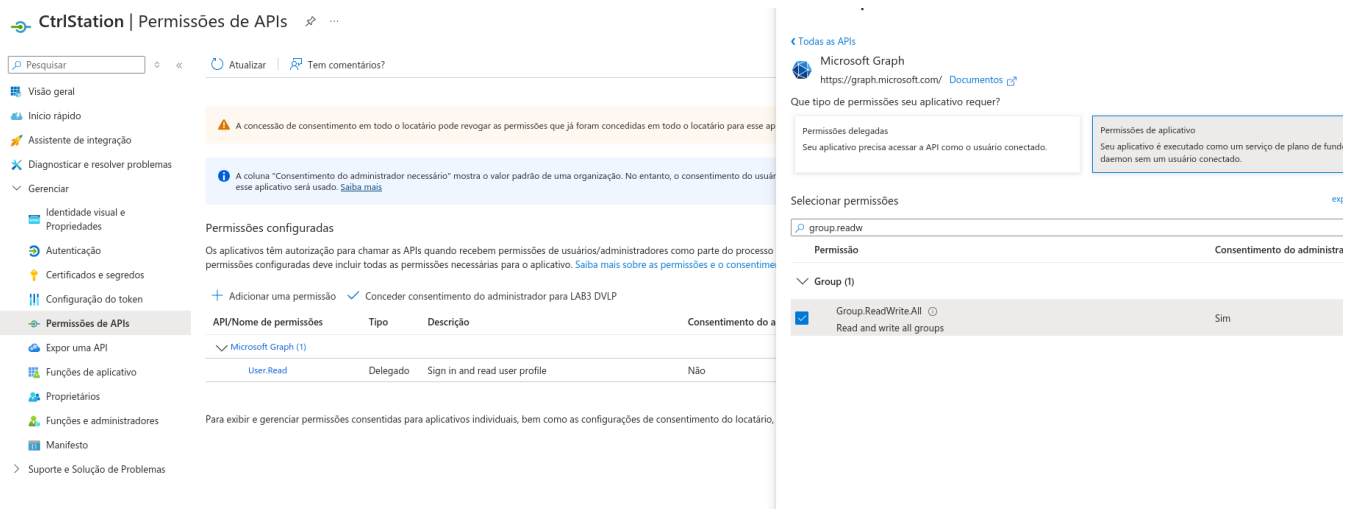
CtrlStation | Permissões de APIs

Pesquisar

Visão geral
Início rápido
Assistente de integração
Diagnosticar e resolver problemas
Gerenciar
Identidade visual e Propriedades
Autenticação
Certificados e segredos
Configuração do token
Permissões de APIs
Expor uma API
Funções de aplicativo
Proprietários
Funções e administradores
Manifesto
Suporte e Solução de Problemas

Atualizar | Tem comentários?

A concessão de consentimento em todo o locatário pode revogar as permissões que já foram concedidas em todo o locatário para esse ap

A coluna "Consentimento do administrador necessário" mostra o valor padrão de uma organização. No entanto, o consentimento do usuá esse aplicativo será usado. Saiba mais

Permissões configuradas

Os aplicativos têm autorização para chamar as APIs quando recebem permissões de usuários/administradores como parte do processo permissões configuradas deve incluir todas as permissões necessárias para o aplicativo. Saiba mais sobre as permissões e o consentimen

+ Adicionar uma permissão ✓ Conceder consentimento do administrador para LAB3 DVLP

| API/Nome de permissões | Tipo | Descrição | Consentimento do a |
|---|---|---|---|
| Microsoft Graph (1) | | | |
| User.Read | Delegado | Sign in and read user profile | Não |

Para exibir e gerenciar permissões consentidas para aplicativos individuais, bem como as configurações de consentimento do locatário,

< Todas as APIs
Microsoft Graph
https://graph.microsoft.com/ Documentos
Que tipo de permissões seu aplicativo requer?

Permissões delegadas
Seu aplicativo precisa acessar a API como o usuário conectado.

Permissões de aplicativo
Seu aplicativo é executado como um serviço de plano de fund daemon sem um usuário conectado.

Selecionar permissões
exp
group.readw

| Permissão | Consentimento do administra |
|---|---|
| Group (1) | |
| Group.ReadWrite.All Read and write all groups | Sim |